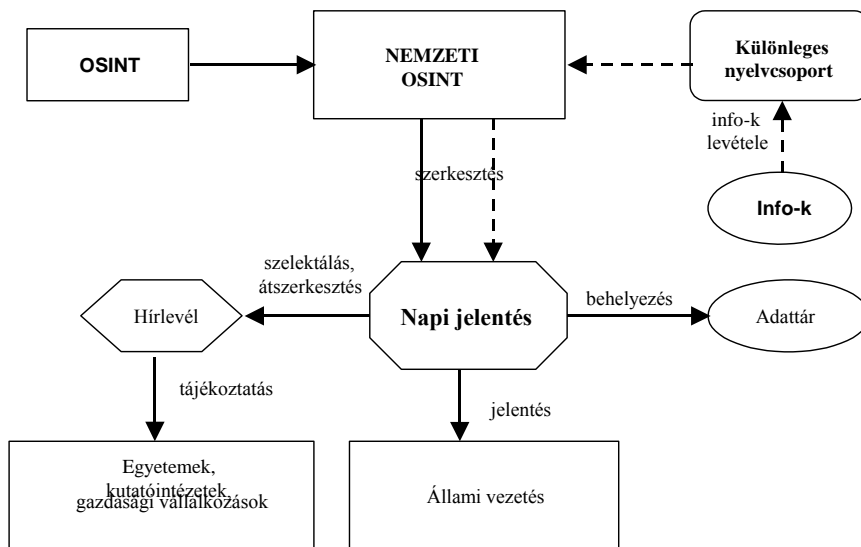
OSINT

NEMZETI OSINT

Különleges nyelvcsoport

info-k levétele

Info-k

szerkesztés

szelektálás, átszerkesztés

Hírlevél

Napi jelentés

behelyezés

Adattár

tájékoztatás

jelentés

Egyetemek, kutatóintézetek, gazdasági vállalkozások

Állami vezetés